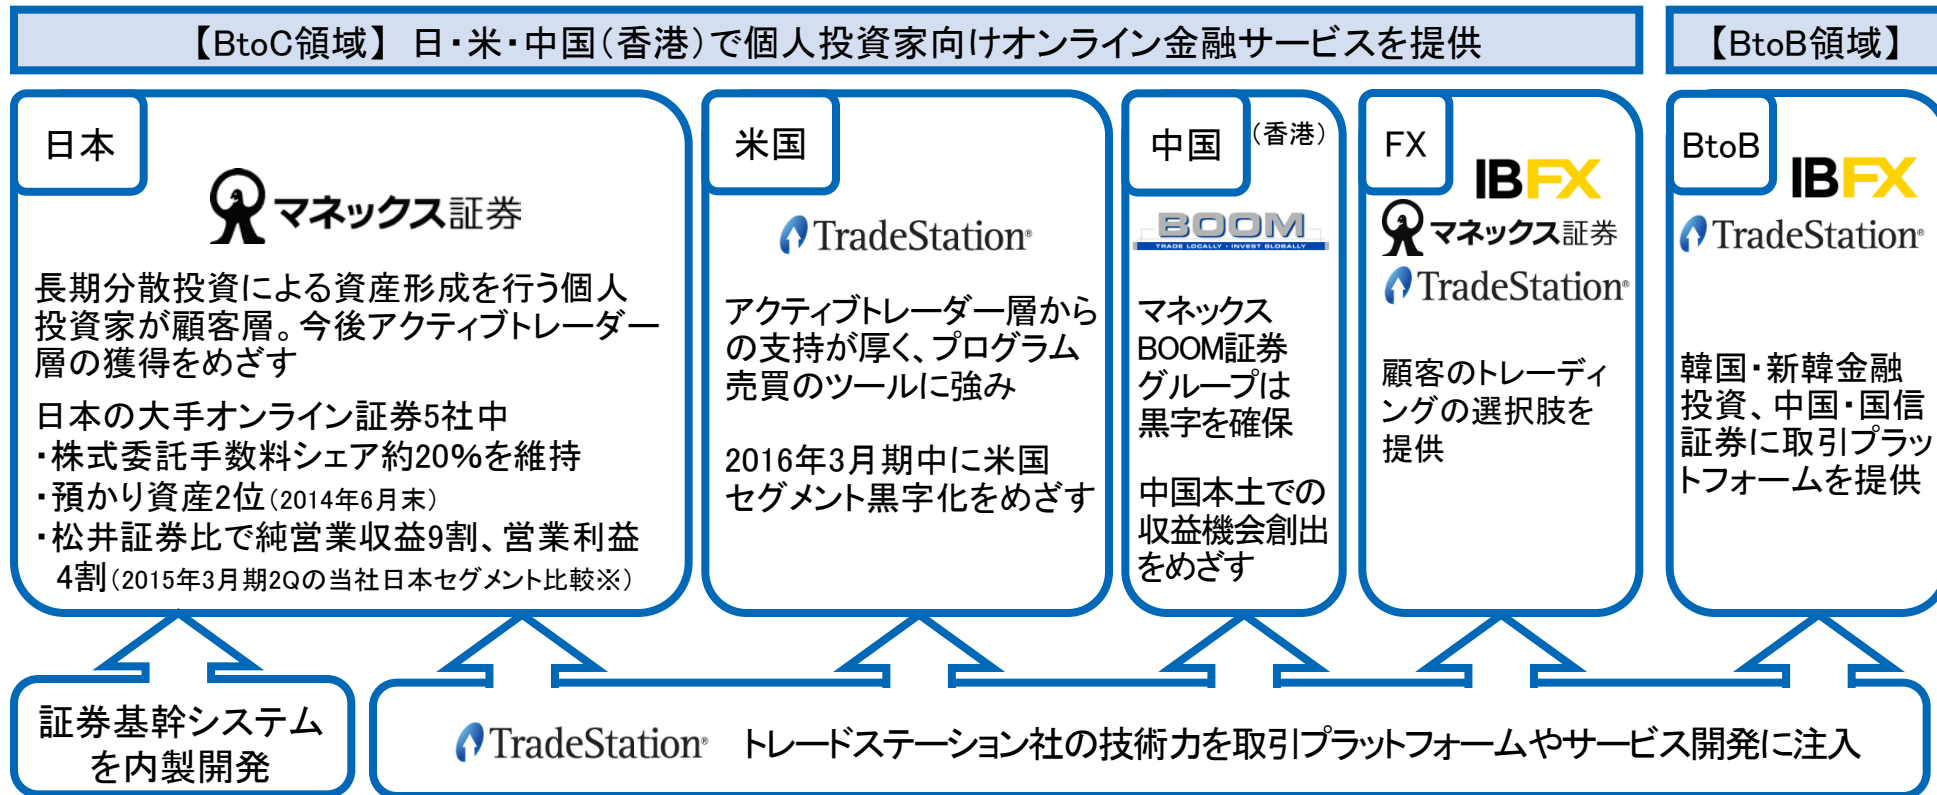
【BtoC領域】 日・米・中国（香港）で個人投資家向けオンライン金融サービスを提供

【BtoB領域】

日本

マネックス証券

長期分散投資による資産形成を行う個人投資家が顧客層。今後アクティブトレーダー層の獲得をめざす

日本の大手オンライン証券5社中
・株式委託手数料シェア約20%を維持
・預かり資産2位（2014年6月末）
・松井証券比で純営業収益9割、営業利益4割（2015年3月期2Qの当社日本セグメント比較※）

米国

TradeStation

アクティブトレーダー層からの支持が厚く、プログラム売買のツールに強み

2016年3月期中に米国セグメント黒字化をめざす

中国（香港）

BOOM
TRADE LOCALLY・INVEST GLOBALLY

マネックスBOOM証券グループは黒字を確保

中国本土での収益機会創出をめざす

FX

IBFX
マネックス証券
TradeStation

顧客のトレーディングの選択肢を提供

BtoB

IBFX
TradeStation

韓国・新韓金融投資、中国・国信証券に取引プラットフォームを提供

証券基幹システムを内製開発

TradeStation　トレードステーション社の技術力を取引プラットフォームやサービス開発に注入